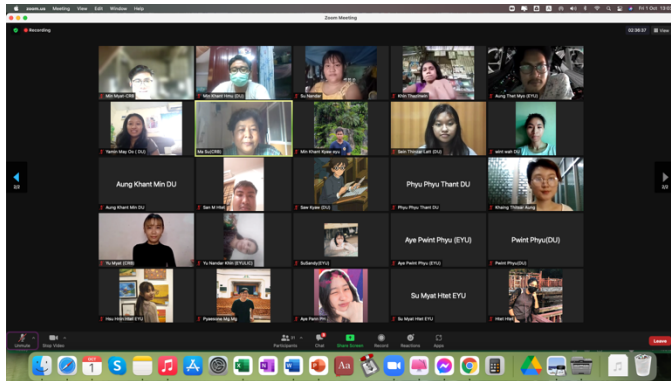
zoom.us Meeting View Edit Window Help
Fri 1 Oct 13:0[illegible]
Zoom Meeting
Recording
02:38:37 View

Min Myat-CRB
Min Khant Hmu (DU)
Su Nandar
Khin Thandar
Aung Thet Mya (EYU)
Yamin May Oo ( DU)
Ma Su(CRB)
Min Khant Kyaw
Sein Thinzar Lwin (DU)
wint wah DU

Aung Khant Min DU
Aung Khant Min DU
San M Htet
Saw Kyaw (DU)
Phyu Phyu Thant DU
Phyu Phyu Thant DU
Khaing Thinzar Aung

Yu Myat (CRB)
Yu Nandar Khin (EYU/UC)
SuSandy(EYU)
Aye Pwint Phyu (EYU)
Aye Pwint Phyu (EYU)
Pwint Phyu(DU)
Pwint Phyu(DU)

Hsu Hnin Htet EYU
Pyaesone Mg Mg
Aye Pann Phi
Su Myat Htet EYU
Su Myat Htet EYU
Htet Htet

2/2
2/2

Unmute
Stop Video
21
Participants
Chat
Share Screen
Record
Reactions
Apps
Leave

OCT
1